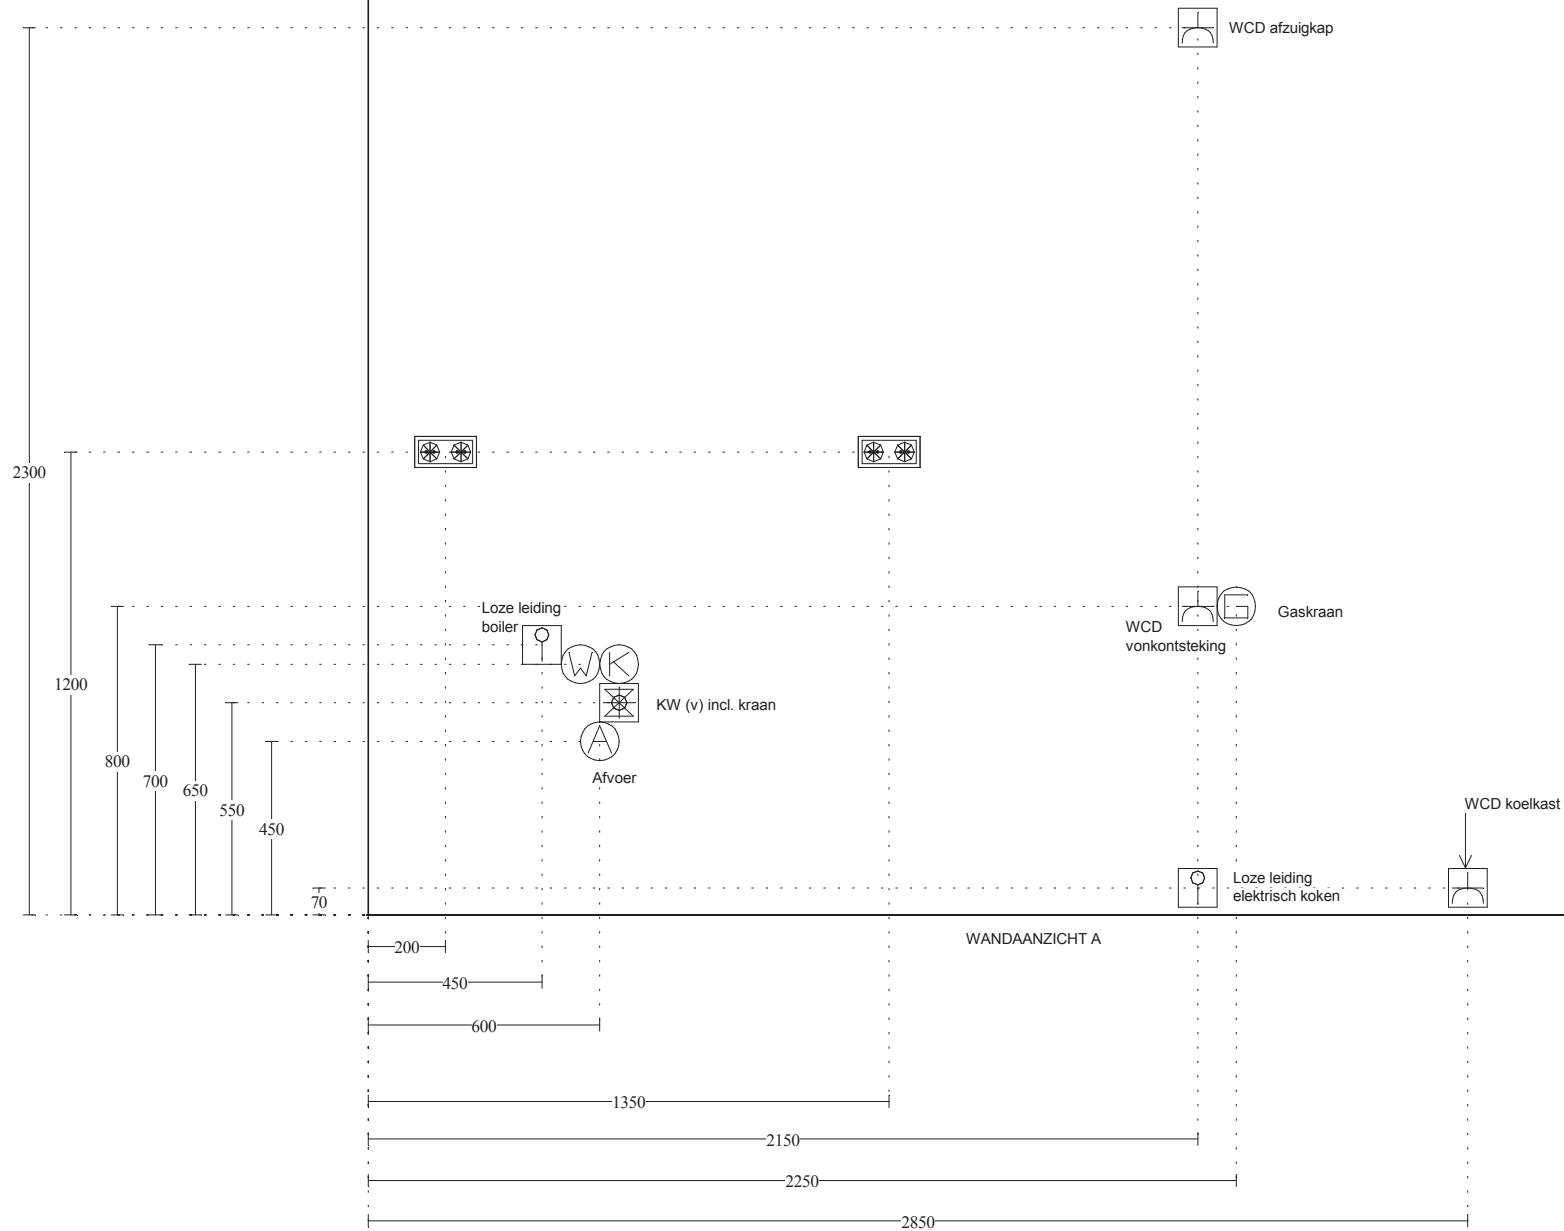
WCD afzuigkap

2300

1200

Loze leiding boiler

W K

KW (v) incl. kraan

A

Afvoer

WCD vonkontsteking

G

Gaskraan

800

700

650

550

450

WCD koelkast

Loze leiding elektrisch koken

70

WANDAANZICHT A

200

450

600

1350

2150

2250

2850